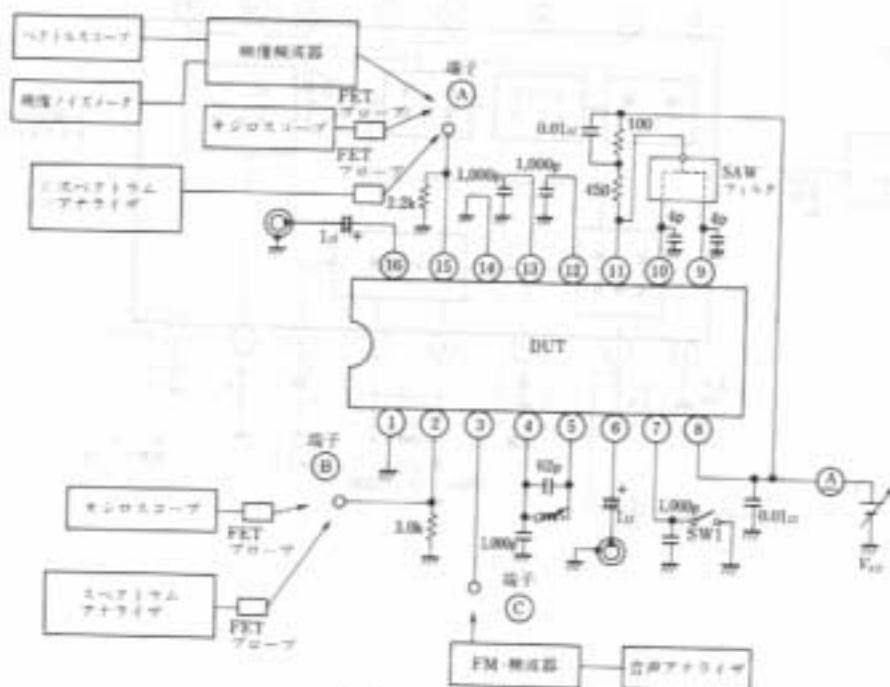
ベクトルスコープ

映像検波器

映像ノイズメータ

端子
Ⓐ

オシロスコープ

FET
プローブ

FET
プローブ

スペクトラム
アナライザ

0.01μ

100

1,000p

1,000p

450

SAW
フィルタ

2.2k

1μ

4p

4p

16 15 14 13 12 11 10 9

DUT

1 2 3 4 5 6 7 8

端子
Ⓑ

82p

オシロスコープ

FET
プローブ

3.0k

1,000p

1μ

1,000p

SW1

0.01μ

Ⓐ

$V_{cc}$

スペクトラム
アナライザ

FET
プローブ

端子
Ⓒ

FM 検波器

音声アナライザ